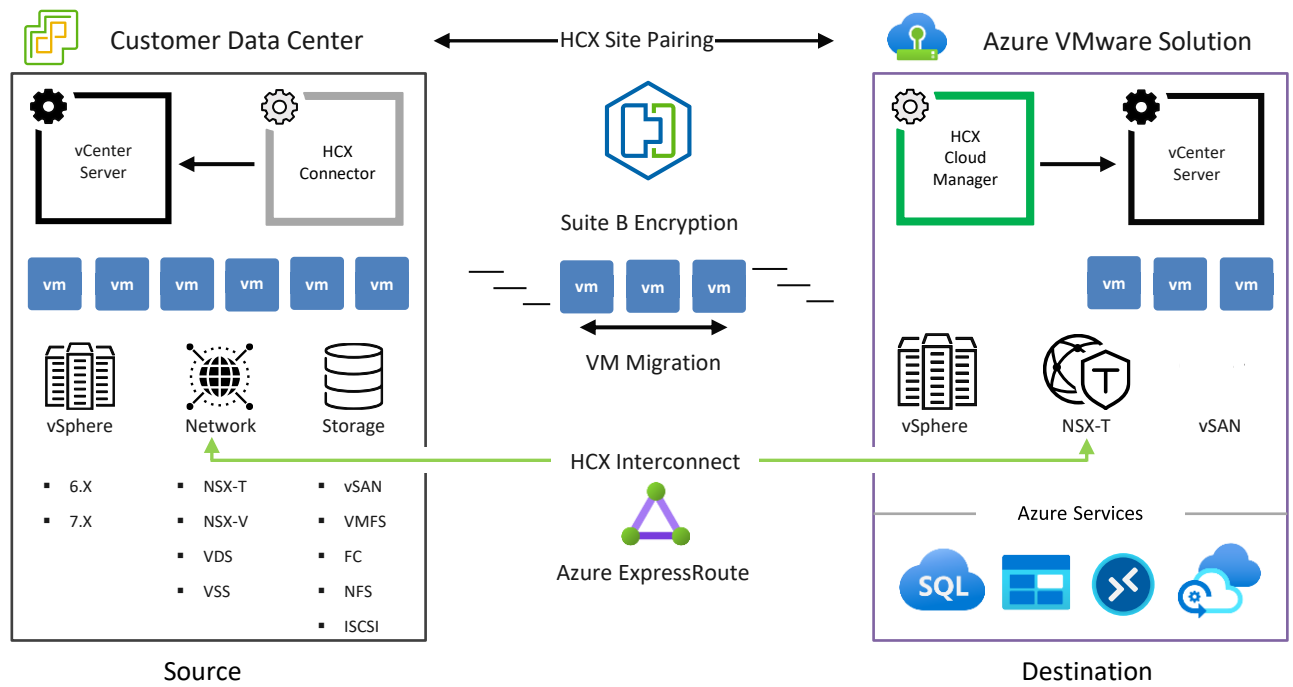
Customer Data Center

HCX Site Pairing

Azure VMware Solution

vCenter Server

HCX Connector

Suite B Encryption

HCX Cloud Manager

vCenter Server

vm vm vm vm vm vm

vm vm vm

vm vm vm

VM Migration

vSphere

Network

Storage

vSphere

NSX-T

vSAN

HCX Interconnect

- 6.X
- 7.X

- NSX-T
- NSX-V
- VDS
- VSS

- vSAN
- VMFS
- FC
- NFS
- ISCSI

Azure ExpressRoute

Azure Services

SQL

Source

Destination